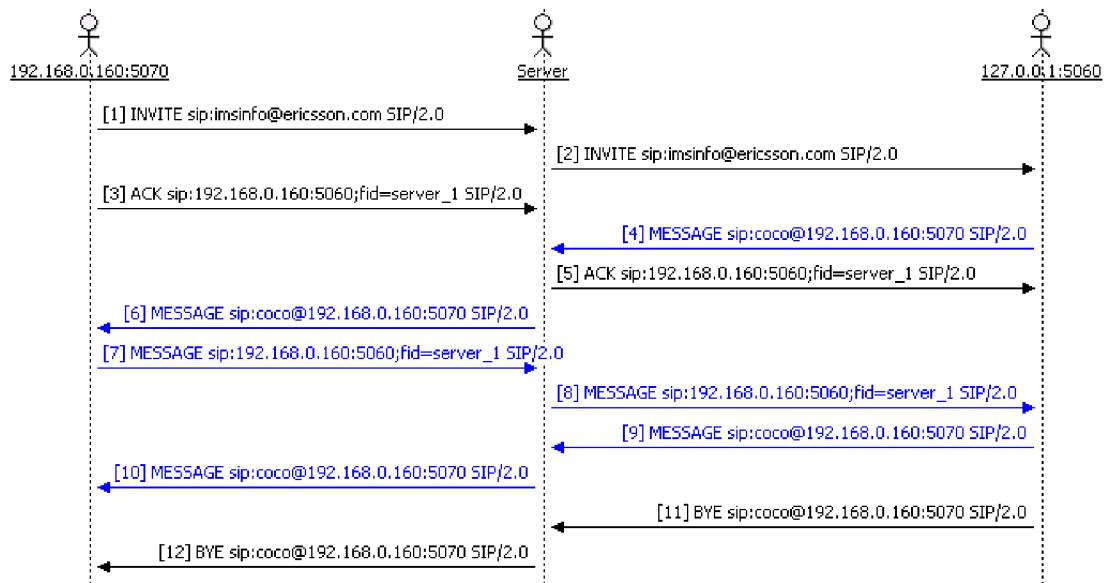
192.168.0.160:5070

Server

127.0.0.1:5060

[1] INVITE sip:imsinfo@ericsson.com SIP/2.0

[2] INVITE sip:imsinfo@ericsson.com SIP/2.0

[3] ACK sip:192.168.0.160:5060;fid=server_1 SIP/2.0

[4] MESSAGE sip:coco@192.168.0.160:5070 SIP/2.0

[5] ACK sip:192.168.0.160:5060;fid=server_1 SIP/2.0

[6] MESSAGE sip:coco@192.168.0.160:5070 SIP/2.0

[7] MESSAGE sip:192.168.0.160:5060;fid=server_1 SIP/2.0

[8] MESSAGE sip:192.168.0.160:5060;fid=server_1 SIP/2.0

[9] MESSAGE sip:coco@192.168.0.160:5070 SIP/2.0

[10] MESSAGE sip:coco@192.168.0.160:5070 SIP/2.0

[11] BYE sip:coco@192.168.0.160:5070 SIP/2.0

[12] BYE sip:coco@192.168.0.160:5070 SIP/2.0